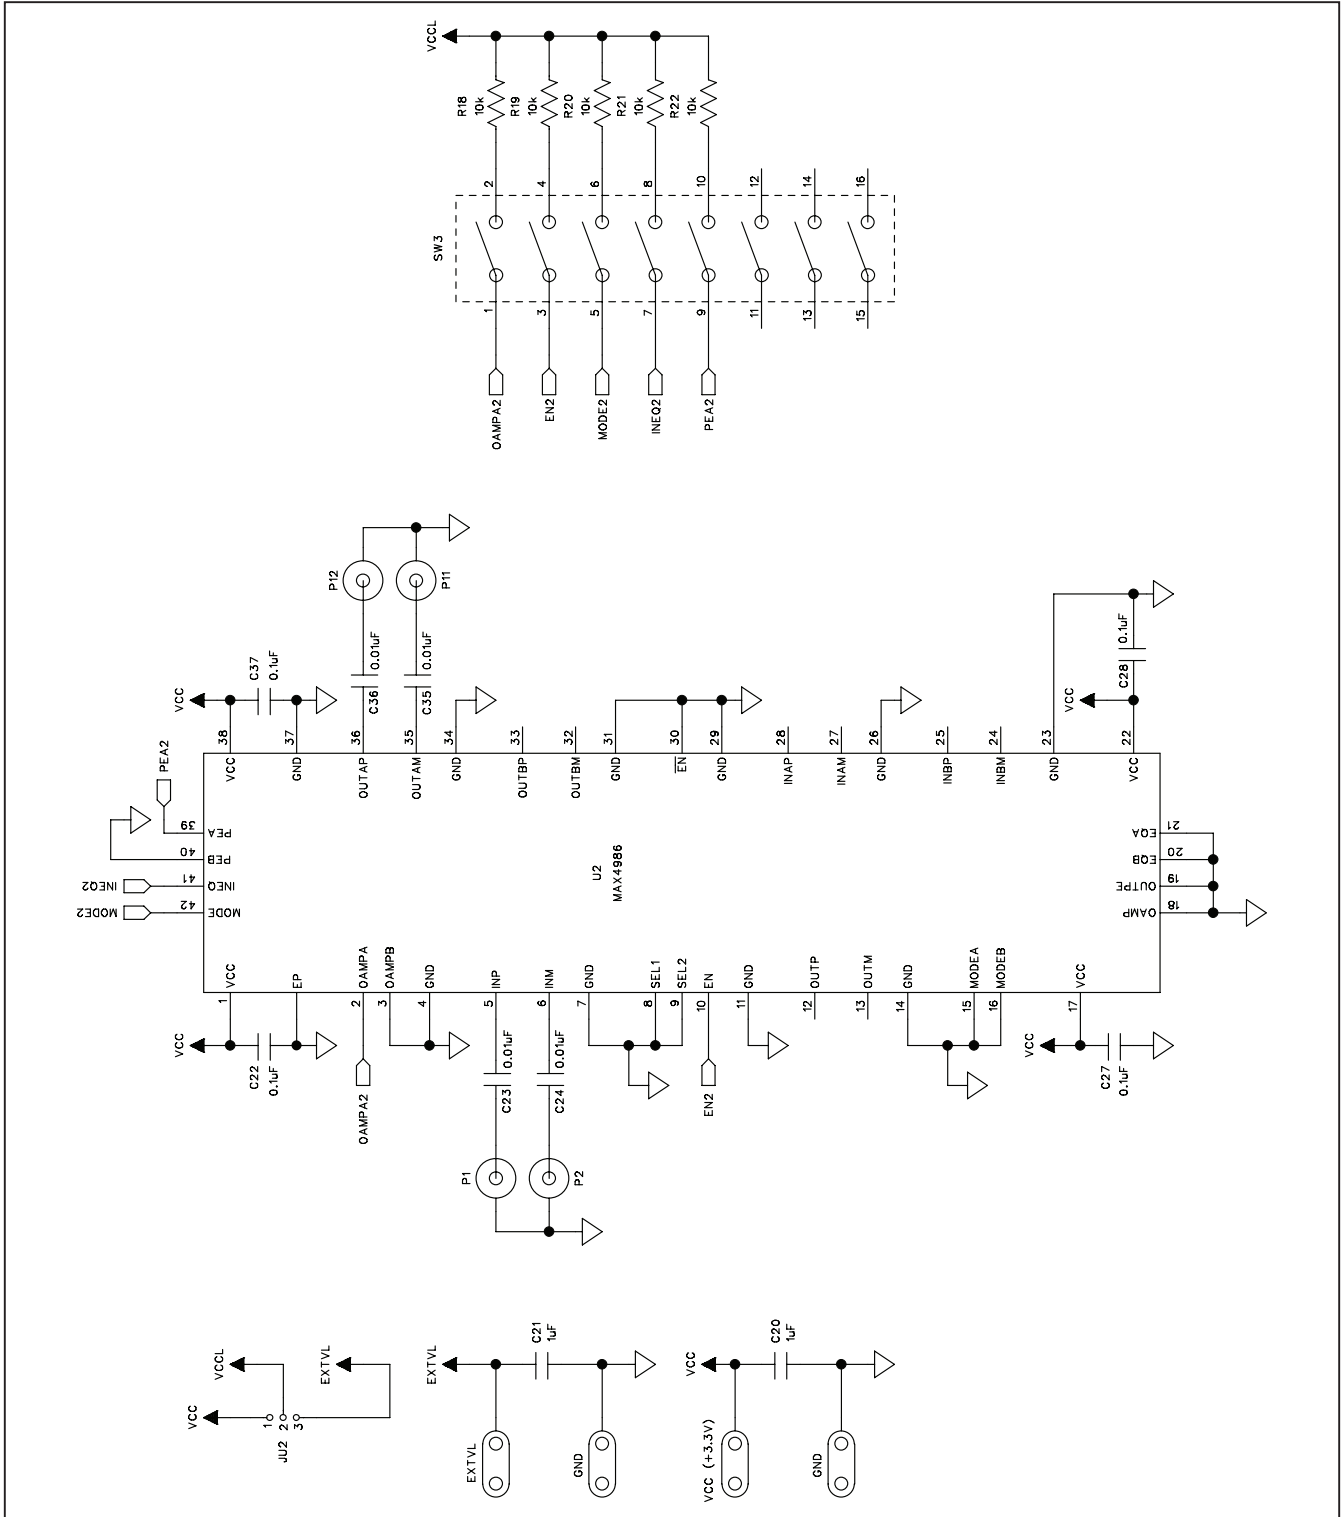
VCCL

R18 10k
R19 10k
R20 10k
R21 10k
R22 10k

2 4 6 8 10 12 14 16

SW3

1 3 5 7 9 11 13 15

OAMPA2
EN2
MODE2
INEQ2
PEA2

P12
P11
0.01uF C36
0.01uF C35
VCC
C37 0.1uF
0.1uF
C28
VCC

38 VCC
37 GND
36 OUTAP
35 OUTAM
34 GND
33 OUTBP
32 OUTBM
31 GND
30 EN
29 GND
28 INAP
27 INAM
26 GND
25 INBP
24 INBM
23 GND
22 VCC

PEA2
39 PEA
40 PEB
INEQ2 41 INEQ
MODE2 42 MODE

U2
MAX4986

21 EQA
20 EQB
19 OUTPE
18 OAMP

1 VCC
EP
2 OAMPA
3 OAMPB
4 GND
5 INP
6 INM
7 GND
8 SEL1
9 SEL2
10 EN
11 GND
12 OUTP
13 OUTM
14 GND
15 MODEA
16 MODEB
17 VCC

VCC
C22 0.1uF
OAMPA2
0.01uF C23
0.01uF C24
EN2
VCC
C27 0.1uF

P1
P2

VCCL
EXTVL
VCC
1 2 3
JU2

EXTVL
C21 1uF
EXTVL
GND

VCC
C20 1uF
VCC (+3.3V)
GND